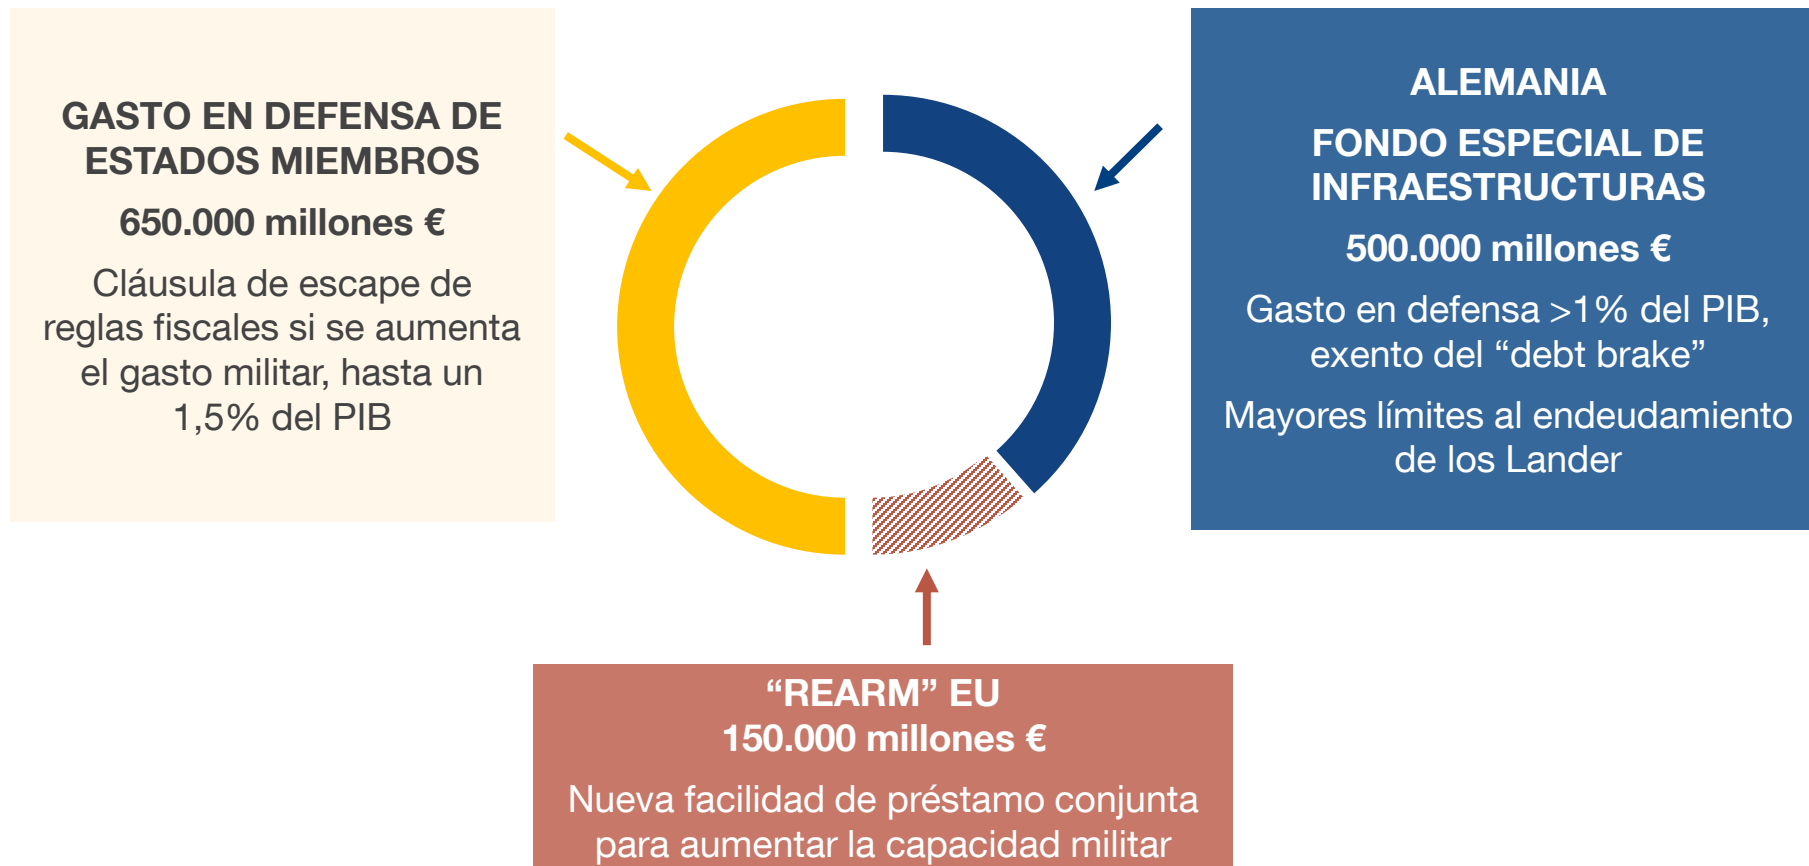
GASTO EN DEFENSA DE ESTADOS MIEMBROS

650.000 millones €

Cláusula de escape de reglas fiscales si se aumenta el gasto militar, hasta un 1,5% del PIB

ALEMANIA

FONDO ESPECIAL DE INFRAESTRUCTURAS

500.000 millones €

Gasto en defensa >1% del PIB, exento del “debt brake”

Mayores límites al endeudamiento de los Lander

“REARM” EU
150.000 millones €

Nueva facilidad de préstamo conjunta para aumentar la capacidad militar